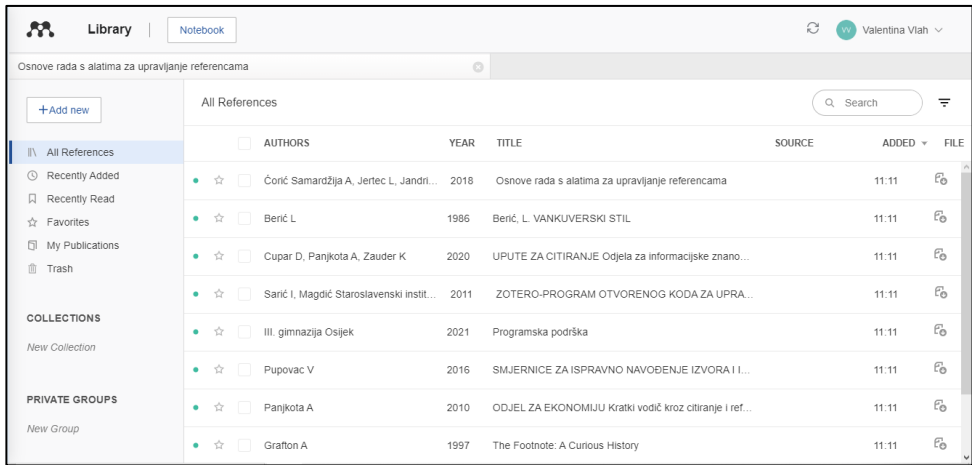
Library | Notebook

VV Valentina Vlah

Osnove rada s alatima za upravljanje referencama

+Add new

All References
Recently Added
Recently Read
Favorites
My Publications
Trash

COLLECTIONS
New Collection

PRIVATE GROUPS
New Group

All References

Search

| AUTHORS | YEAR | TITLE | SOURCE | ADDED | FILE |
|---|---|---|---|---|---|
| Ćorić Samardžija A, Jertec L, Jandri... | 2018 | Osnove rada s alatima za upravljanje referencama | | 11:11 | |
| Berić L | 1986 | Berić, L. VANKUVERSKI STIL | | 11:11 | |
| Cupar D, Panjkota A, Zauder K | 2020 | UPUTE ZA CITIRANJE Odjela za informacijske znano... | | 11:11 | |
| Sarić I, Magdić Staroslavenski instit... | 2011 | ZOTERO-PROGRAM OTVORENOG KODA ZA UPRA... | | 11:11 | |
| III. gimnazija Osijek | 2021 | Programska podrška | | 11:11 | |
| Pupovac V | 2016 | SMJERNICE ZA ISPRAVNO NAVOĐENJE IZVORA I I... | | 11:11 | |
| Panjkota A | 2010 | ODJEL ZA EKONOMIJU Kratki vodič kroz citiranje i ref... | | 11:11 | |
| Grafton A | 1997 | The Footnote: A Curious History | | 11:11 | |